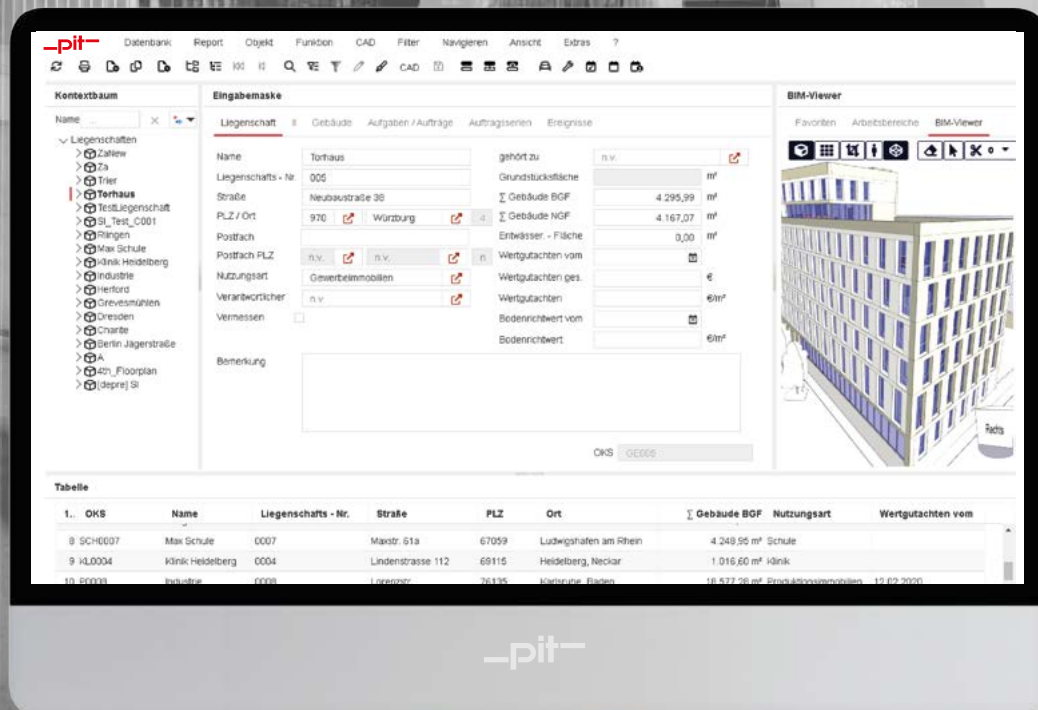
_pit_ Datenbank Report Objekt Funktion CAD Filter Navigieren Ansicht Extras ?

CAD

Kontextbaum

Name

Liegenschaften
Zahlew
Za
Trier
Torhaus
TestLiegenschaft
SI_Test_C001
Rlingen
Max Schule
Klinik Heidelberg
Industrie
Herford
Grevesmühlen
Dresden
Charite
Berlin Jägerstraße
A
4th_Floorplan
[depre] SI

Eingabemaske

Liegenschaft | Gebäude | Aufgaben / Aufträge | Auftragsserien | Ereignisse

Name | Torhaus
Liegenschafts - Nr. | 005
Straße | Neubaustraße 36
PLZ / Ort | 970 | Würzburg | 4
Postfach
Postfach PLZ | n.v. | n.v. | n
Nutzungsart | Gewerbeimmobilien
Verantwortlicher | n.v.
Vermessen

gehört zu | n.v.
Grundstücksfläche | m²
∑ Gebäude BGF | 4.295,99 | m²
∑ Gebäude NGF | 4.167,07 | m²
Entwässer. - Fläche | 0,00 | m²
Wertgutachten vom
Wertgutachten ges. | €
Wertgutachten | €/m²
Bodenrichtwert vom
Bodenrichtwert | €/m²

Bemerkung

OKS | GE005

BIM-Viewer

Favoriten | Arbeitsbereiche | BIM-Viewer

Rechts

Tabelle

| 1.. | OKS | Name | Liegenschafts - Nr. | Straße | PLZ | Ort | ∑ Gebäude BGF | Nutzungsart | Wertgutachten vom |
|---|---|---|---|---|---|---|---|---|---|
| 8 | SCH0007 | Max Schule | 0007 | Maxstr. 61a | 67059 | Ludwigshafen am Rhein | 4.248,95 m² | Schule | |
| 9 | KL0004 | Klinik Heidelberg | 0004 | Lindenstrasse 112 | 69115 | Heidelberg, Neckar | 1.016,60 m² | Klinik | |
| 10 | P0008 | Industrie | 0008 | Lorenzstr. | 76135 | Karlsruhe, Baden | 18.577,26 m² | Produktionsimmobilien | 12.02.2020 |

_pit_